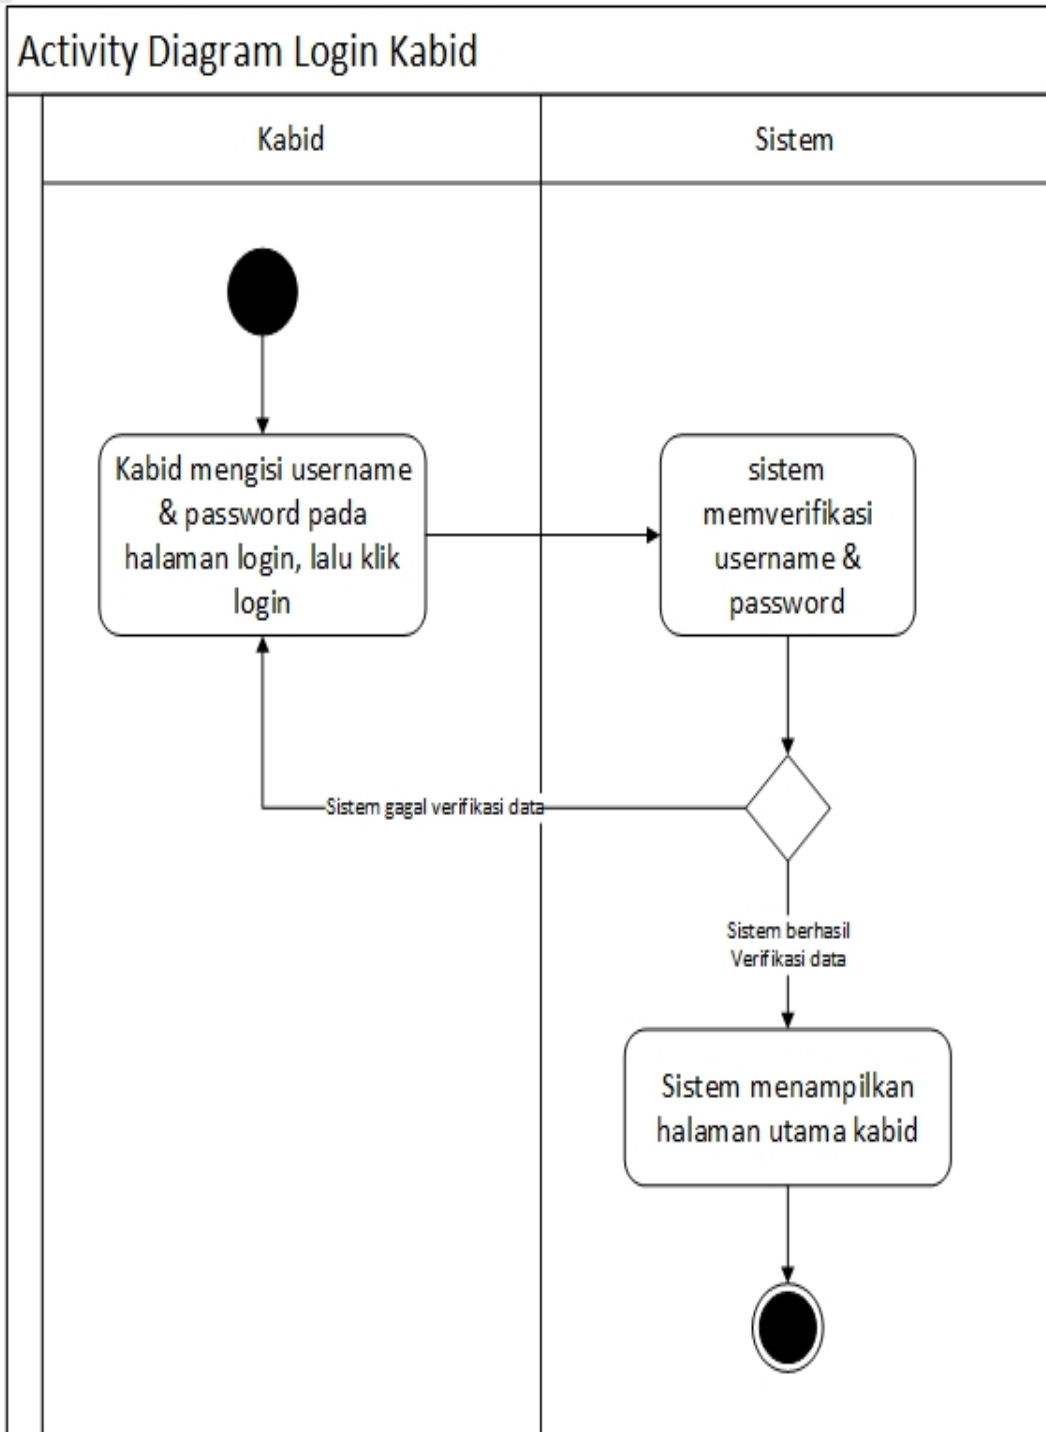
Activity Diagram Login Kabid

Kabid

Sistem

Kabid mengisi username & password pada halaman login, lalu klik login

sistem memverifikasi username & password

Sistem gagal verifikasi data

Sistem berhasil Verifikasi data

Sistem menampilkan halaman utama kabid